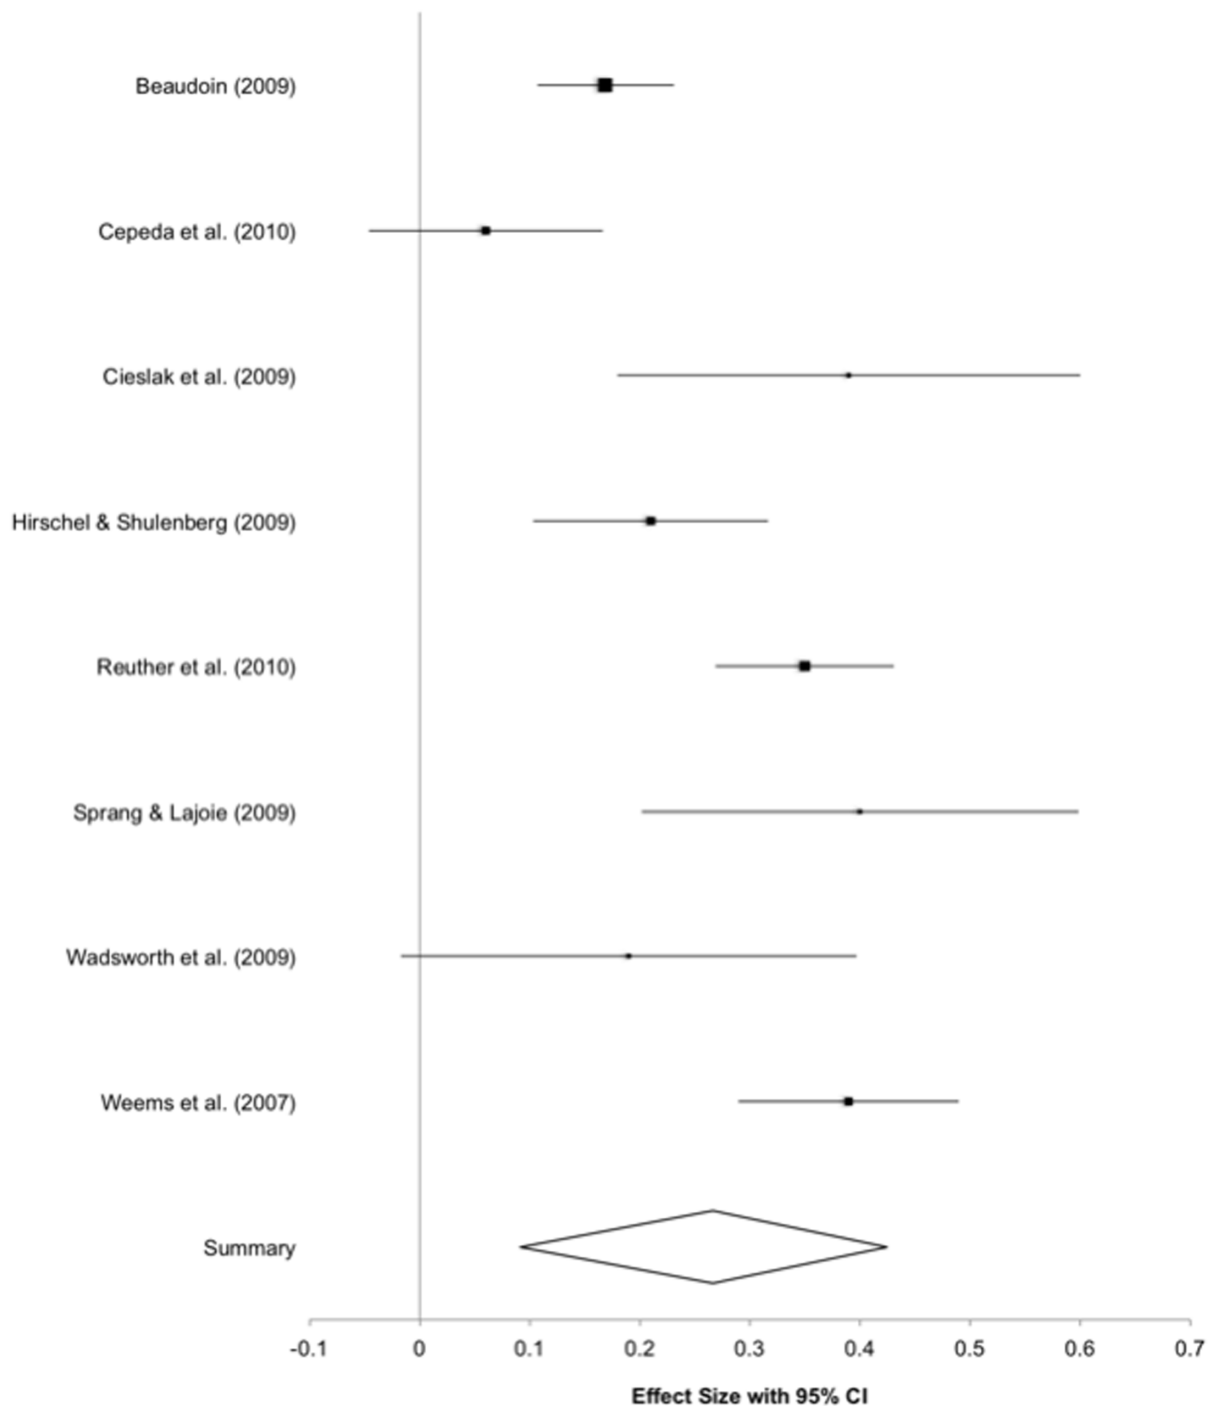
Beaudoin (2009)

Cepeda et al. (2010)

Cieslak et al. (2009)

Hirschel & Shulenberg (2009)

Reuther et al. (2010)

Sprang & Lajoie (2009)

Wadsworth et al. (2009)

Weems et al. (2007)

Summary

-0.1 0 0.1 0.2 0.3 0.4 0.5 0.6 0.7

Effect Size with 95% CI